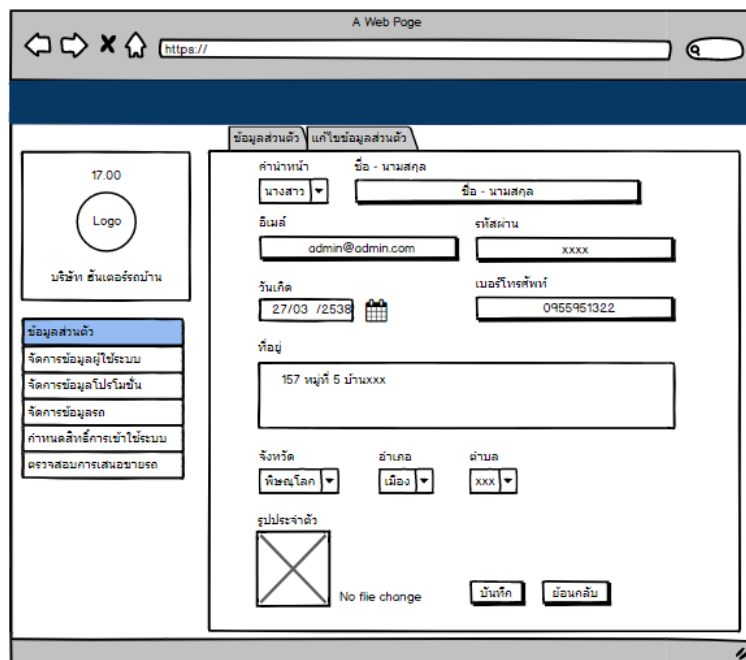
A Web Page

https://

ข้อมูลส่วนตัว | แก้ไขข้อมูลส่วนตัว

17.00

Logo

บริษัท ซันเตอร์รถบ้าน

ข้อมูลส่วนตัว
จัดการข้อมูลผู้ใช้ระบบ
จัดการข้อมูลโปรโมชั่น
จัดการข้อมูลรถ
กำหนดสิทธิ์การเข้าใช้ระบบ
ตรวจสอบการเสนอขายรถ

คำนำหน้า
นางสาว

ชื่อ - นามสกุล
ชื่อ - นามสกุล

อีเมล์
admin@admin.com

รหัสผ่าน
xxxx

วันเกิด
27/03 /2538

เบอร์โทรศัพท์
0955951322

ที่อยู่
157 หมู่ที่ 5 บ้านxxx

จังหวัด
พิษณุโลก

อำเภอ
เมือง

ตำบล
xxx

รูปประจำตัว

No flie change

บันทึก

ย้อนกลับ